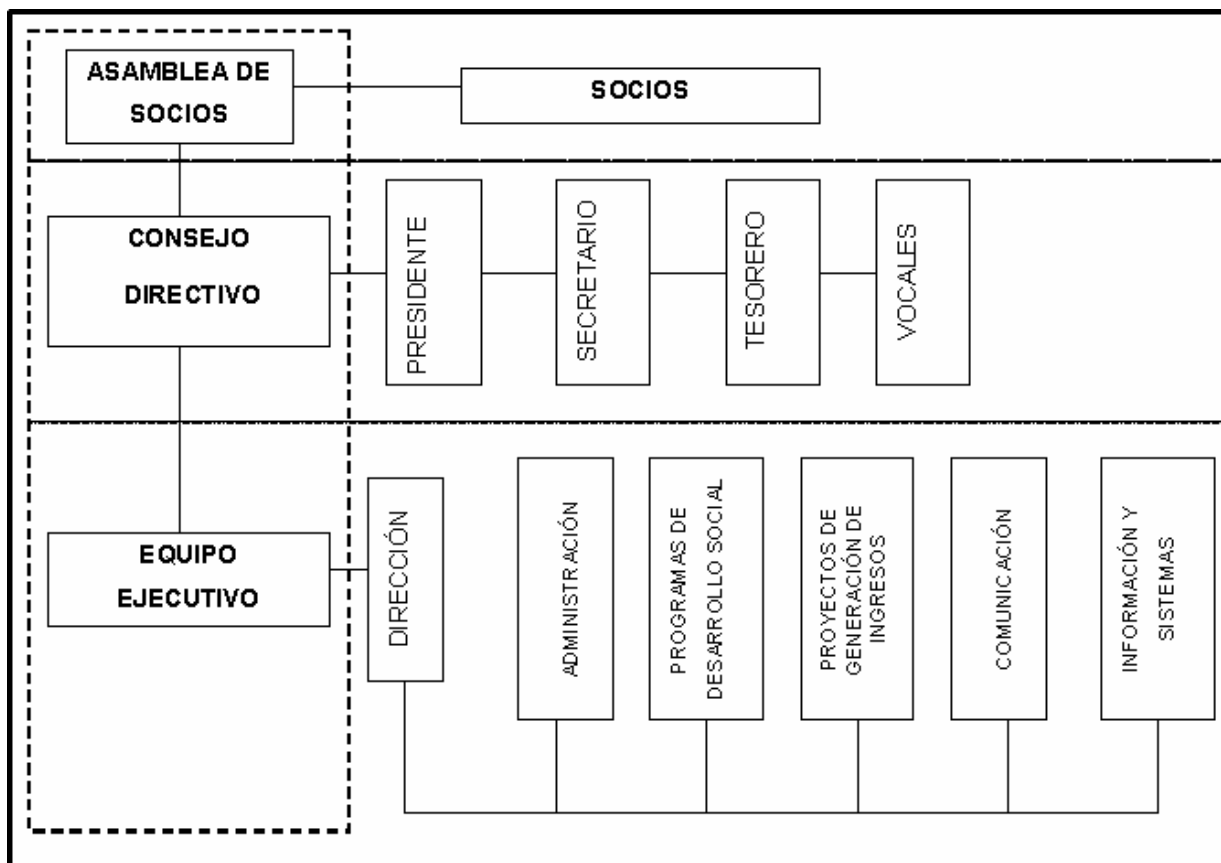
ASAMBLEA DE SOCIOS

SOCIOS

CONSEJO DIRECTIVO

PRESIDENTE

SECRETARIO

TESORERO

VOCALES

EQUIPO EJECUTIVO

DIRECCIÓN

ADMINISTRACIÓN

PROGRAMAS DE DESARROLLO SOCIAL

PROYECTOS DE GENERACIÓN DE INGRESOS

COMUNICACIÓN

INFORMACIÓN Y SISTEMAS